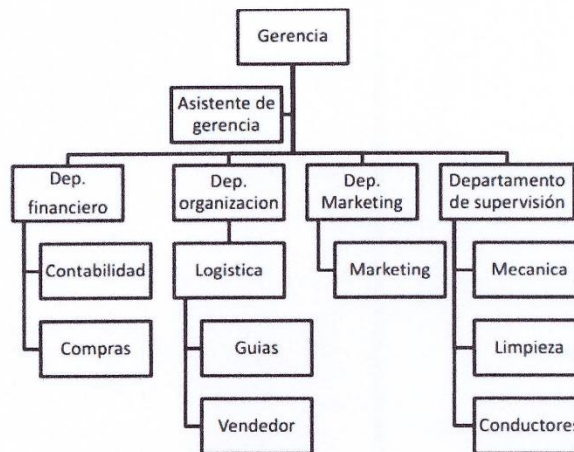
Gerencia

Asistente de gerencia

Dep. financiero

Contabilidad

Compras

Dep. organizacion

Logistica

Guias

Vendedor

Dep. Marketing

Marketing

Departamento de supervisión

Mecanica

Limpieza

Conductores